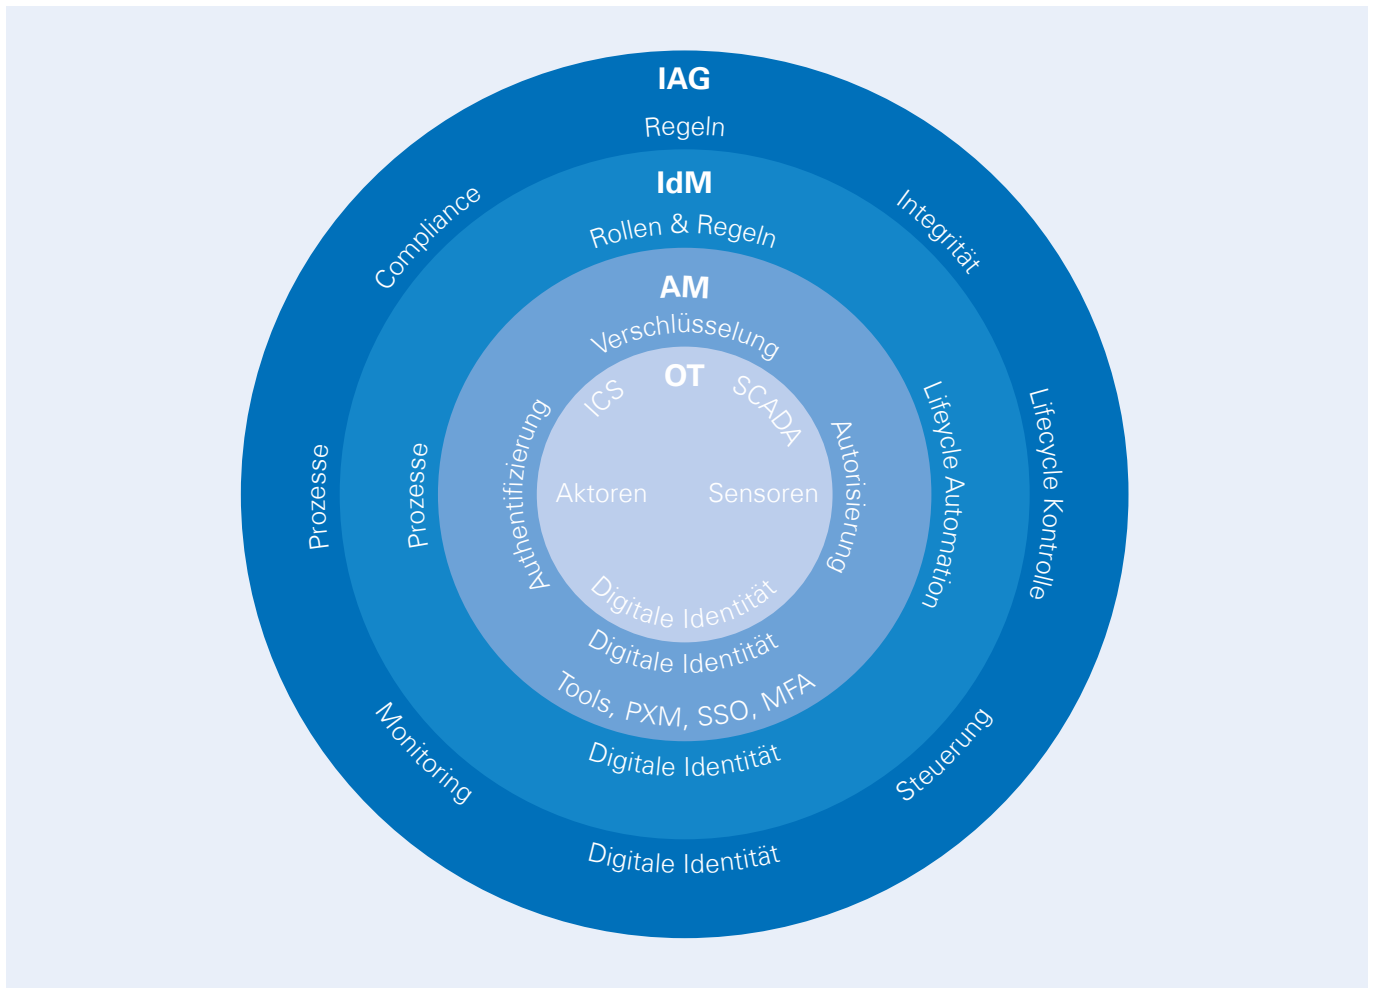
IAG
Regeln
Compliance
Integrität
IdM
Rollen & Regeln
AM
Verschlüsselung
OT
ICS
SCADA
Authentifizierung
Autorisierung
Lifeycle Automation
Lifecycle Kontrolle
Prozesse
Prozesse
Aktoren
Sensoren
Digitale Identität
Digitale Identität
Tools, PXM, SSO, MFA
Digitale Identität
Monitoring
Steuerung
Digitale Identität